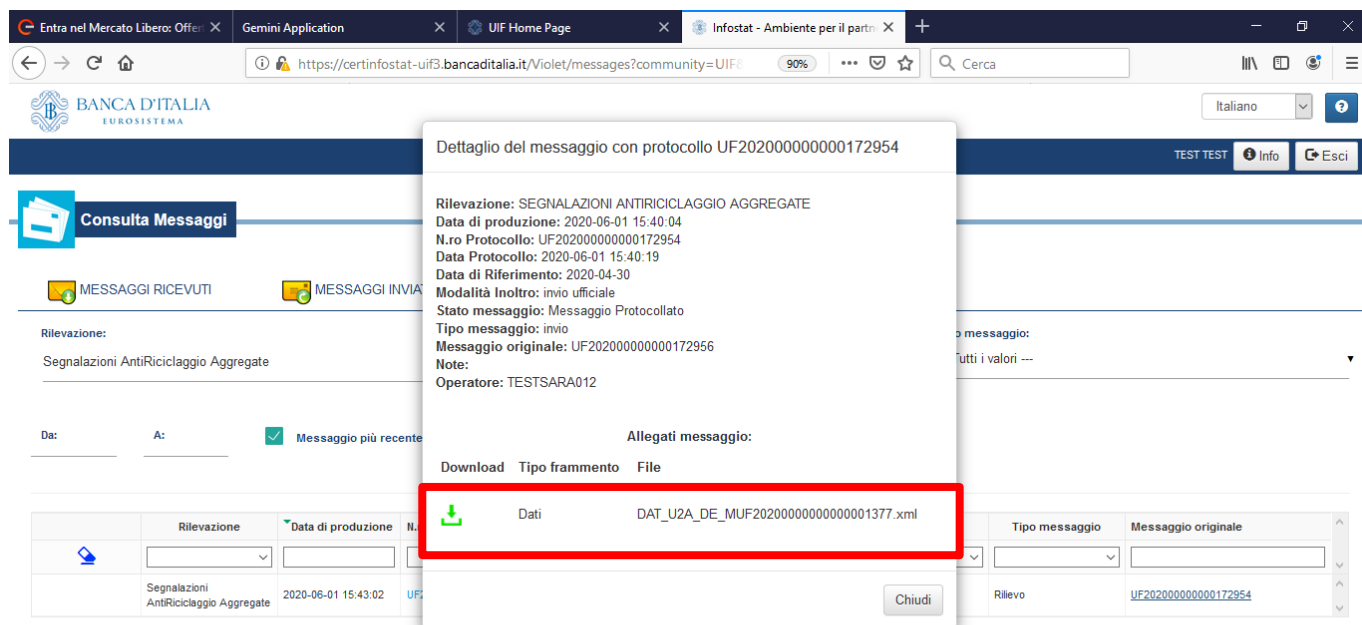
Entra nel Mercato Libero: Offer ✕ | Gemini Application ✕ | UIF Home Page ✕ | Infostat - Ambiente per il partn ✕ | +

https://certinfostat-uif3.bancaditalia.it/Violet/messages?community=UIF 90% ··· Cerca

BANCA D'ITALIA
EUROSISTEMA

Italiano

TEST TEST Info Esci

Consulta Messaggi

MESSAGGI RICEVUTI MESSAGGI INVIAT

Rilevazione:
Segnalazioni AntiRiciclaggio Aggregate

o messaggio:
Tutti i valori ---

Da: A: Messaggio più recente

| | Rilevazione | Data di produzione | N. | | Tipo messaggio | Messaggio originale |
|---|---|---|---|---|---|---|
| | | | | | | |
| | Segnalazioni AntiRiciclaggio Aggregate | 2020-06-01 15:43:02 | UF2 | | Rilievo | UF202000000000172954 |

Dettaglio del messaggio con protocollo UF202000000000172954

Rilevazione: SEGNALAZIONI ANTIRICICLAGGIO AGGREGATE
Data di produzione: 2020-06-01 15:40:04
N.ro Protocollo: UF202000000000172954
Data Protocollo: 2020-06-01 15:40:19
Data di Riferimento: 2020-04-30
Modalità Inoltro: invio ufficiale
Stato messaggio: Messaggio Protocollato
Tipo messaggio: invio
Messaggio originale: UF202000000000172956
Note:
Operatore: TESTSARA012

Allegati messaggio:

| Download | Tipo frammento | File |
|---|---|---|
| | Dati | DAT_U2A_DE_MUF20200000000000001377.xml |

Chiudi